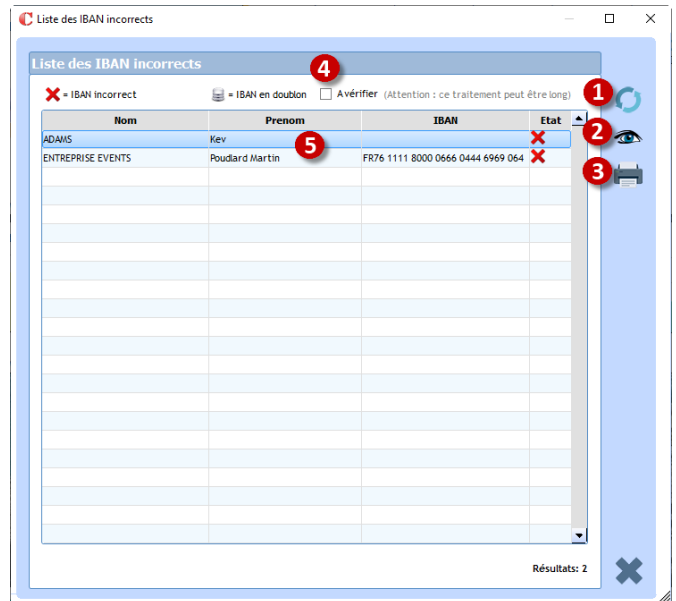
Liste des IBAN incorrects

Liste des IBAN incorrects

4

= IBAN incorrect = IBAN en doublon A vérifier (Attention : ce traitement peut être long)

1

2

3

| Nom | Prenom | IBAN | Etat |
|---|---|---|---|
| ADAMS | Kev | | |
| ENTREPRISE EVENTS | Poudlard Martin | FR76 1111 8000 0666 0444 6969 064 | |

5

Résultats: 2